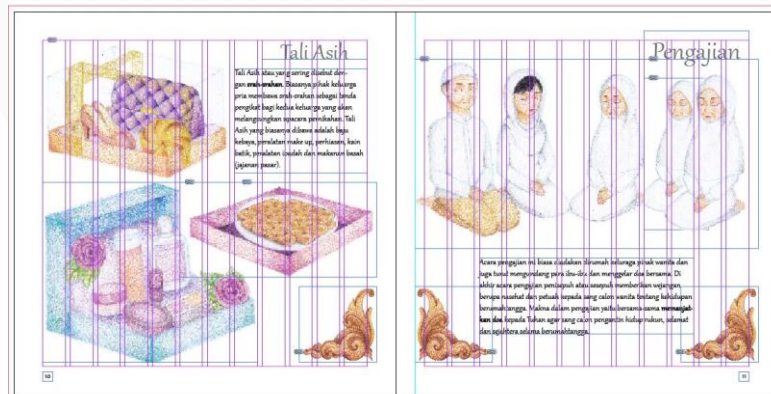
Tali Asih

Tali Asih atau yang sering disebut dengan orah-orahan. Biasanya pihak keluarga pria membawa orah-orahan sebagai benda pengikat bagi kedua keluarga yang akan melangsungkan upacara pernikahan. Tali Asih yang biasanya dibawa adalah baju kebaya, peralatan make up, perhiasan, kain batik, peralatan ibadah dan makanan basah (jajanan pasar).

Pengajian

Acara pengajian ini biasa diadakan dirumah keluarga pihak wanita dan juga turut mengundang para ibu-ibu dan mengaji dan doa bersama. Di akhir acara pengajian pemimpin atau sesepuh memberikan wejangan berupa nasehat dan petuah kepada sang calon wanita tentang kehidupan berumah tangga. Makna dalam pengajian yaitu bersama-sama memanjatkan doa kepada Tuhan agar sang calon pengantin hidup rukun, selamat dan sejahtera selama berumahtangga.

10

11